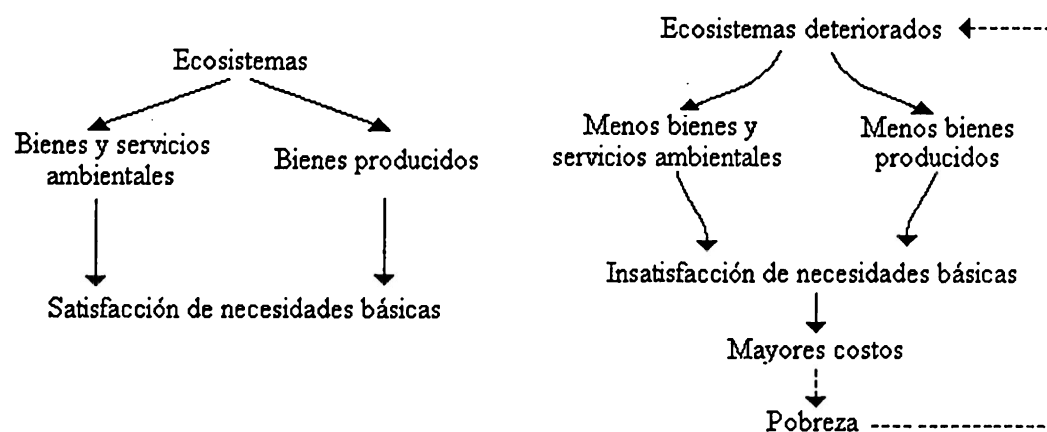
Ecosistemas

Bienes y servicios ambientales

Bienes producidos

Satisfacción de necesidades básicas

Ecosistemas deteriorados

Menos bienes y servicios ambientales

Menos bienes producidos

Insatisfacción de necesidades básicas

Mayores costos

Pobreza